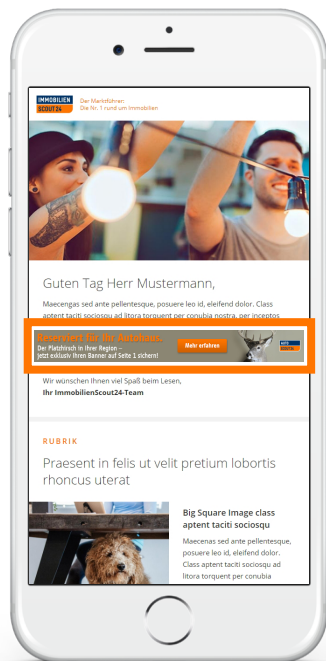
IMMOBILIEN SCOUT24

Der Marktführer:
Die Nr. 1 rund um Immobilien

Guten Tag Herr Mustermann,

Maecengas sed ante pellentesque, posuere leo id, eleifend dolor. Class aptent taciti sociosqu ad litora torquent per conubia nostra, per inceptos

Reserviert für Ihr Autohaus.
Der Platzhirsch in Ihrer Region – jetzt exklusiv Ihren Banner auf Seite 1 sichern!

Mehr erfahren

AUTO SCOUT24

Wir wünschen Ihnen viel Spaß beim Lesen,
Ihr ImmobilienScout24-Team

RUBRIK

Praesent in felis ut velit pretium lobortis rhoncus uterat

Big Square Image class aptent taciti sociosqu

Maecenas sed ante pellentesque, posuere leo id, eleifend dolor. Class aptent taciti sociosqu ad litora torquent per conubia